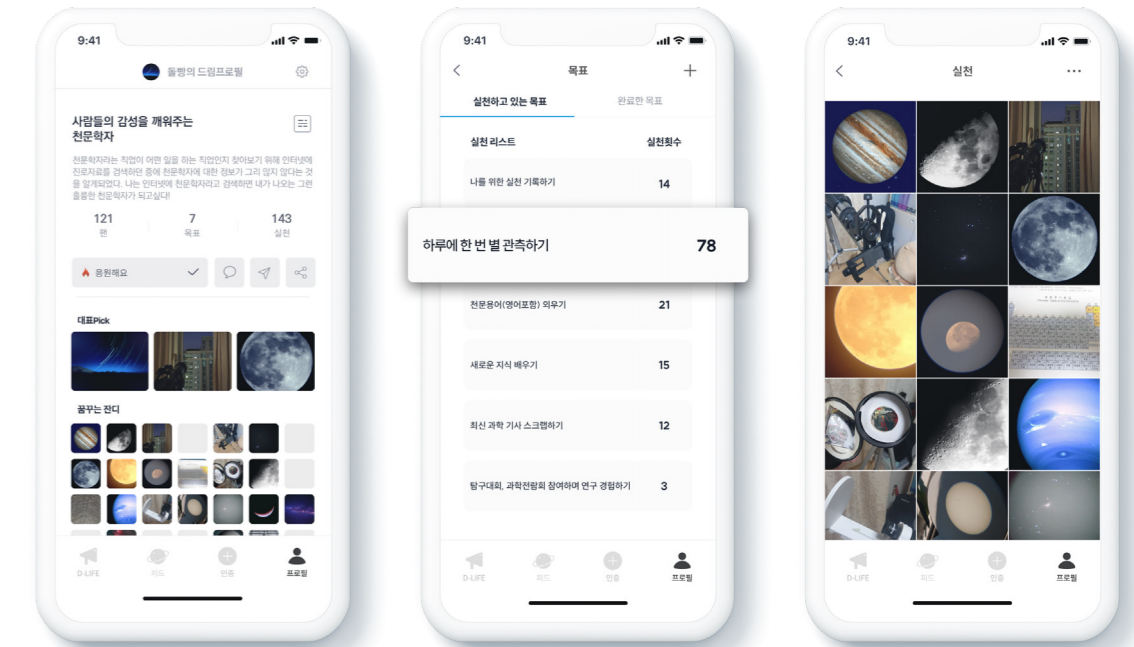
9:41

돌멩의 드림프로필

사람들의 감성을 깨워주는 천문학자

천문학자라는 직업이 어떤 일을 하는 직업인지 찾아보기 위해 인터넷에 진로자료를 검색하던 중에 천문학자에 대한 정보가 그리 많지 않다는 것을 알게되었다. 나는 인터넷에 천문학자라고 검색하면 내가 나오는 그런 훌륭한 천문학자가 되고싶다!

121
팬

7
목표

143
실천

응원해요

대표Pick

꿈꾸는 잔디

D-LIFE 피드 인증 프로필

9:41

목표

실천하고 있는 목표

완료한 목표

실천 리스트

실천횟수

나를 위한 실천 기록하기

14

하루에 한 번 별 관측하기

78

천문용어(영어포함) 외우기

21

새로운 지식 배우기

15

최신 과학 기사 스크랩하기

12

탐구대회, 과학전람회 참여하여 연구 경험하기

3

D-LIFE 피드 인증 프로필

9:41

실천

D-LIFE 피드 인증 프로필